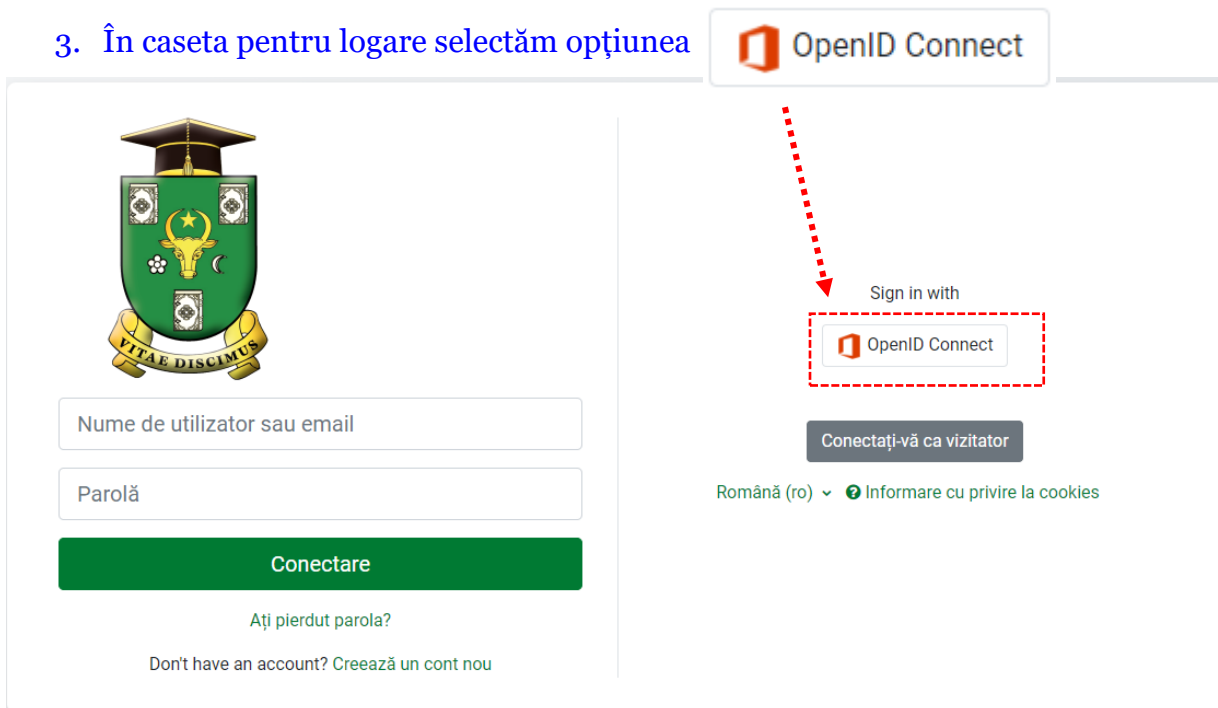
3. În caseta pentru logare selectăm opţiunea OpenID Connect

VITAE DISCIMUS

Nume de utilizator sau email

Parolă

Conectare

Ați pierdut parola?

Don't have an account? Creează un cont nou

Sign in with

OpenID Connect

Conectați-vă ca vizitator

Română (ro) Informare cu privire la cookies